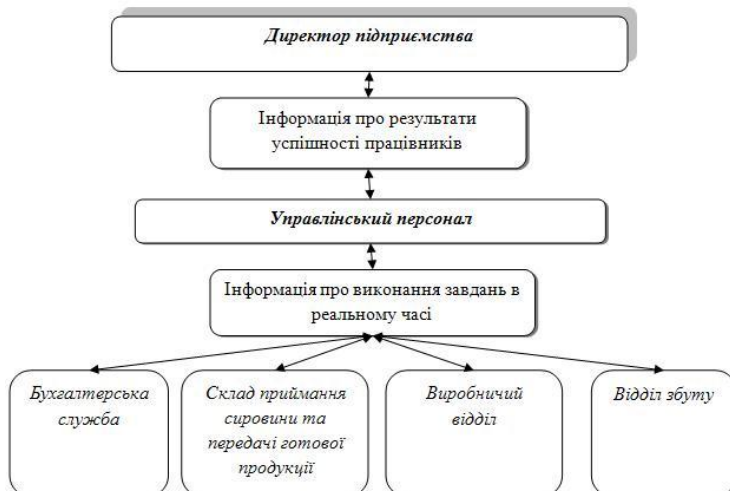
Директор підприємства

Інформація про результати успішності працівників

Управлінський персонал

Інформація про виконання завдань в реальному часі

Бухгалтерська служба

Склад приймання сировини та передачі готової продукції

Виробничий відділ

Відділ збуту